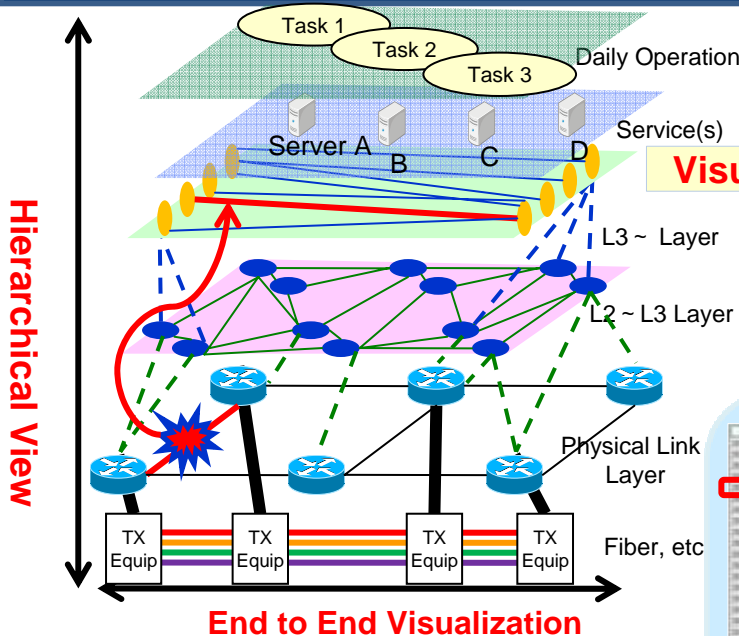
Task 1
Task 2
Task 3
Daily Operation
Server A
B
C
D
Service(s)
Visu
Hierarchical View
L3 ~ Layer
L2 ~ L3 Layer
Physical Link Layer
TX Equip
TX Equip
TX Equip
TX Equip
Fiber, etc
End to End Visualization